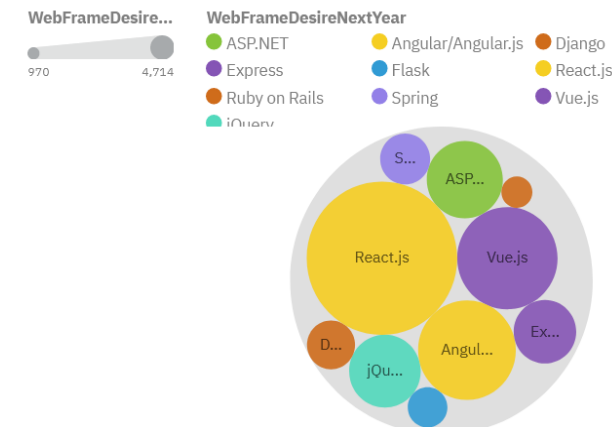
WebFrameDesire...

970 4,714

WebFrameDesireNextYear

ASP.NET
Angular/Angular.js
Django
Express
Flask
React.js
Ruby on Rails
Spring
Vue.js
jQuery

S...
ASP...
React.js
Vue.js
D...
jQu...
Angul...
Ex...